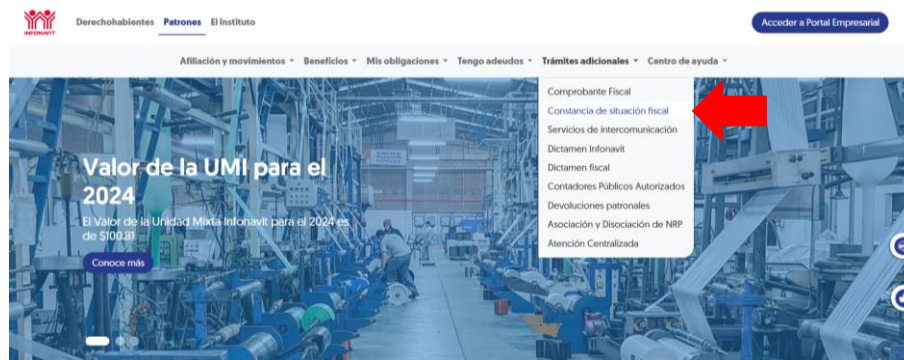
INFONAVIT

Derechohabientes Patrones El Instituto

Acceder a Portal Empresarial

Afiliación y movimientos Beneficios Mis obligaciones Tengo adeudos Trámites adicionales Centro de ayuda

Comprobante Fiscal
Constancia de situación fiscal
Servicios de intercomunicación
Dictamen Infonavit
Dictamen fiscal
Contadores Públicos Autorizados
Devoluciones patronales
Asociación y Disociación de NRP
Atención Centralizada

Valor de la UMI para el 2024

El Valor de la Unidad Mixta Infonavit para el 2024 es de $100.81

Conoce más